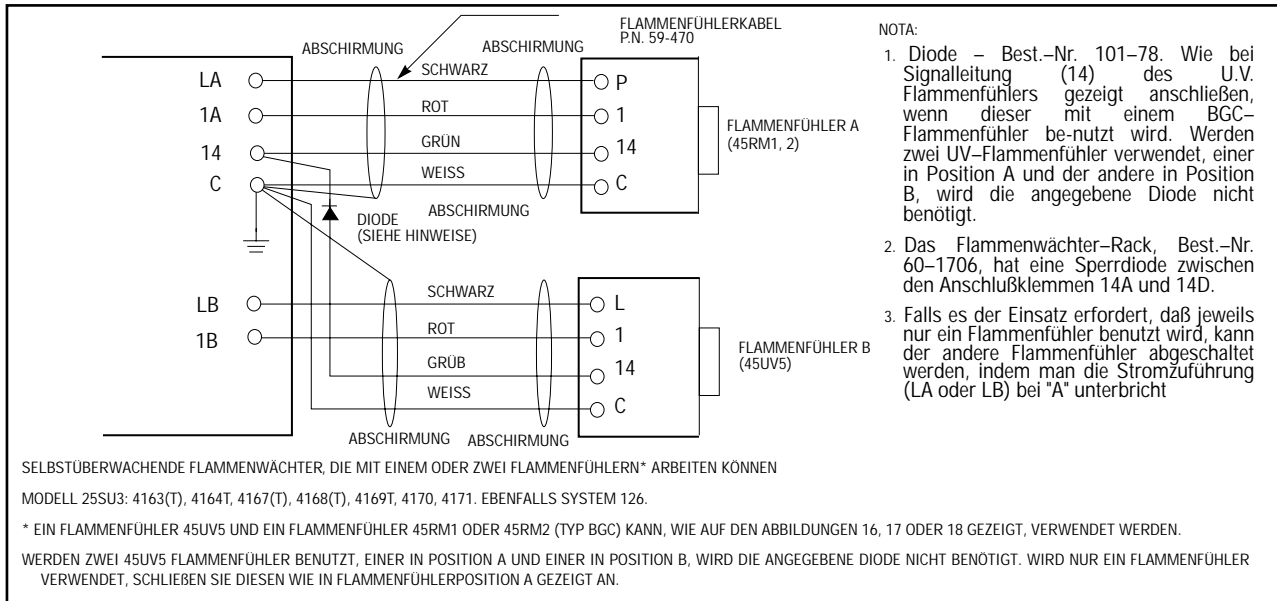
FLAMMENFÜHLERKABEL
P.N. 59-470

ABSCHIRMUNG

ABSCHIRMUNG

LA
1A
14
C

SCHWARZ
ROT
GRÜN
WEISS

P
1
14
C

FLAMMENFÜHLER A
(45RM1, 2)

ABSCHIRMUNG

DIODE
(SIEHE HINWEISE)

LB
1B

SCHWARZ
ROT
GRÜB
WEISS

L
1
14
C

FLAMMENFÜHLER B
(45UV5)

ABSCHIRMUNG ABSCHIRMUNG

NOTA:

1. Diode – Best.–Nr. 101–78. Wie bei Signalleitung (14) des U.V. Flammenfühlers gezeigt anschließen, wenn dieser mit einem BGC–Flammenfühler be-nutzt wird. Werden zwei UV–Flammenfühler verwendet, einer in Position A und der andere in Position B, wird die angegebene Diode nicht benötigt.

2. Das Flammenwächter–Rack, Best.–Nr. 60–1706, hat eine Sperrdiode zwischen den Anschlußklemmen 14A und 14D.

3. Falls es der Einsatz erfordert, daß jeweils nur ein Flammenfühler benutzt wird, kann der andere Flammenfühler abgeschaltet werden, indem man die Stromzuführung (LA oder LB) bei "A" unterbricht

SELBSTÜBERWACHENDE FLAMMENWÄCHTER, DIE MIT EINEM ODER ZWEI FLAMMENFÜHLERN* ARBEITEN KÖNNEN

MODELL 25SU3: 4163(T), 4164T, 4167(T), 4168(T), 4169T, 4170, 4171. EBENFALLS SYSTEM 126.

* EIN FLAMMENFÜHLER 45UV5 UND EIN FLAMMENFÜHLER 45RM1 ODER 45RM2 (TYP BGC) KANN, WIE AUF DEN ABBILDUNGEN 16, 17 ODER 18 GEZEIGT, VERWENDET WERDEN.

WERDEN ZWEI 45UV5 FLAMMENFÜHLER BENUTZT, EINER IN POSITION A UND EINER IN POSITION B, WIRD DIE ANGEGEBENE DIODE NICHT BENÖTIGT. WIRD NUR EIN FLAMMENFÜHLER VERWENDET, SCHLIEßEN SIE DIESEN WIE IN FLAMMENFÜHLERPOSITION A GEZEIGT AN.